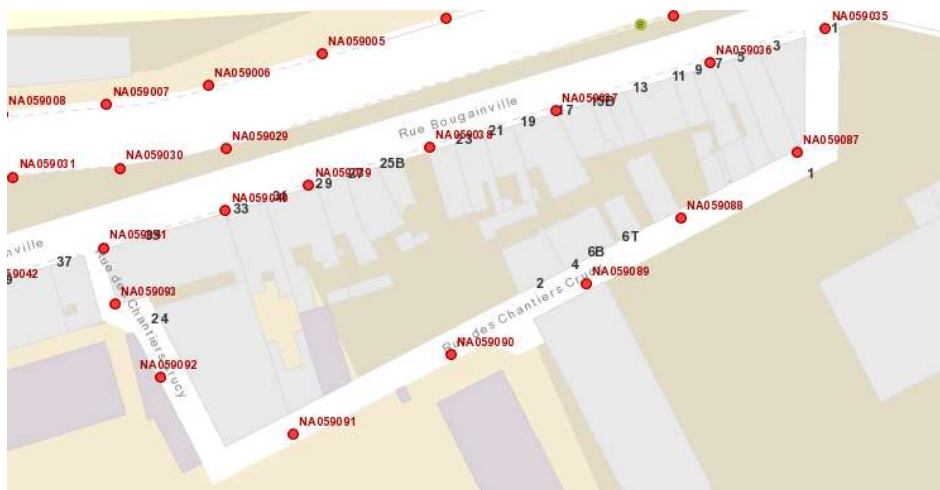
NA059035
1
NA059005
NA059036
3
5
7
9
NA059006
NA059007
NA059008
11
13
NA059037
15B
17
Rue Bougainville
19
21
NA059038
23
NA059029
NA059087
NA059031
NA059030
NA059079
27
25B
29
31
NA059040
33
1
NA059088
6T
6B
NA059051
35
37
ville
NA059042
4
NA059089
2
Rue des Chantiers Crucy
NA059093
24
Rue des Chantiers Crucy
NA059090
NA059092
NA059091